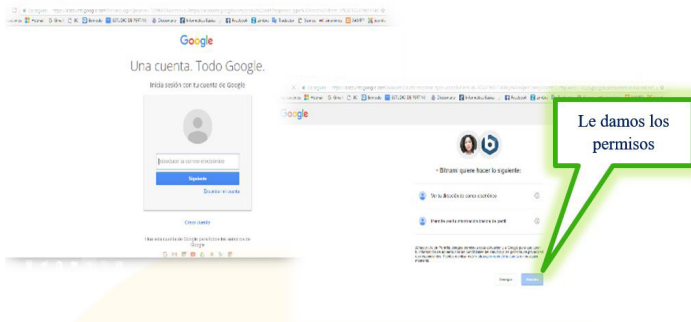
Google

Una cuenta. Todo Google.

Inicia sesión con tu cuenta de Google

Introduce tu correo electrónico

Siguiente

Buscar mi cuenta

Crear cuenta

Una sola cuenta de Google para todos los servicios de Google

Google

Bitrum quiere hacer lo siguiente:

Ver tu dirección de correo electrónico

Permitir ver tu información básica de perfil

Denegar

Permitir

Le damos los permisos